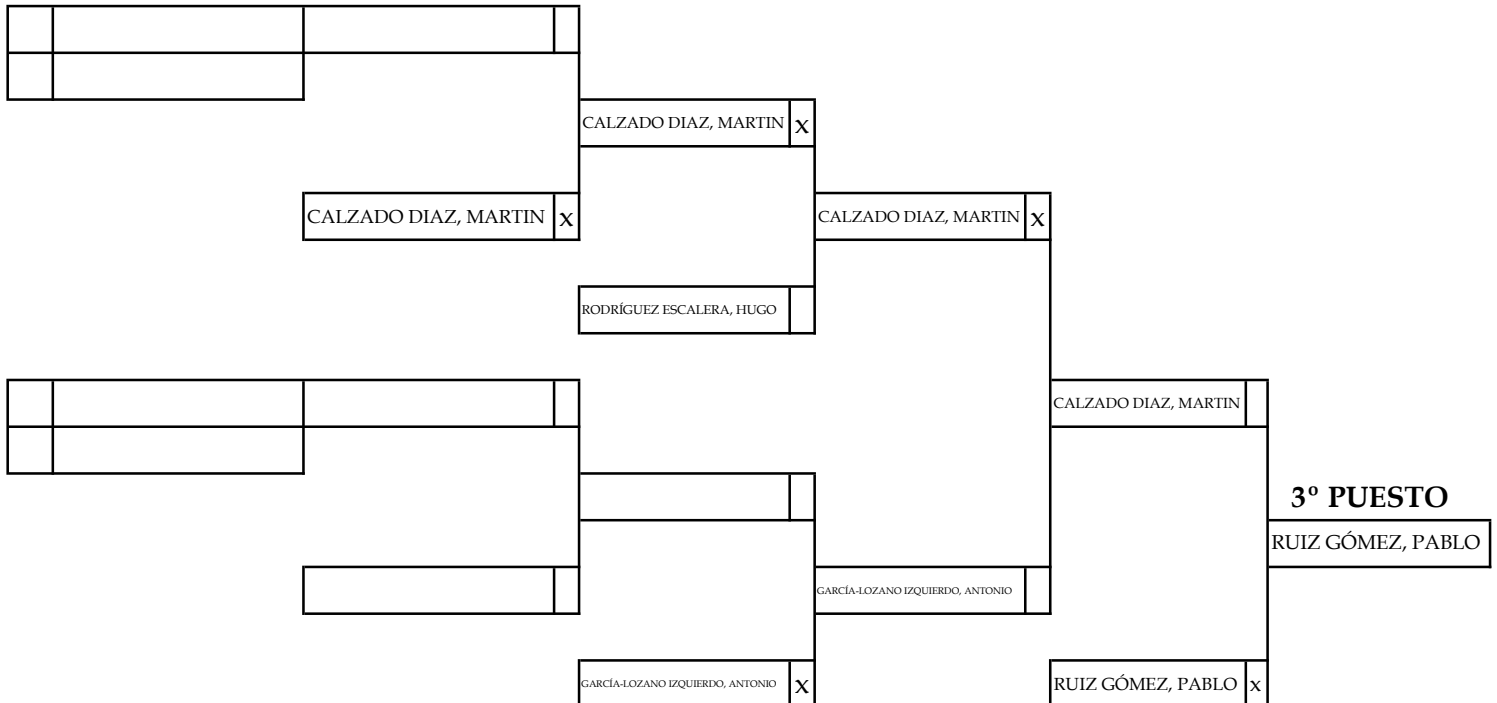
CALZADO DIAZ, MARTIN X

CALZADO DIAZ, MARTIN X

CALZADO DIAZ, MARTIN X

RODRÍGUEZ ESCALERA, HUGO

CALZADO DIAZ, MARTIN

3º PUESTO

RUIZ GÓMEZ, PABLO

GARCÍA-LOZANO IZQUIERDO, ANTONIO

GARCÍA-LOZANO IZQUIERDO, ANTONIO X

RUIZ GÓMEZ, PABLO X